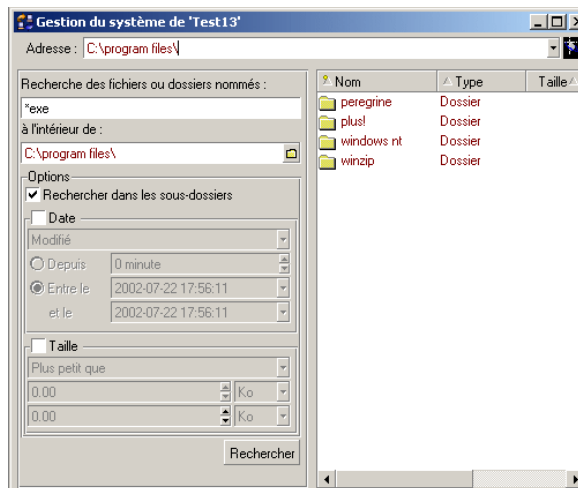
Gestion du système de 'Test13'

Adresse : C:\program files\

Recherche des fichiers ou dossiers nommés :

*exe

à l'intérieur de :

C:\program files\

Options

Rechercher dans les sous-dossiers

Date

Modifié

Depuis 0 minute

Entre le 2002-07-22 17:56:11

et le 2002-07-22 17:56:11

Taille

Plus petit que

0.00 Ko

0.00 Ko

Rechercher

| Nom | Type | Taille |
|---|---|---|
| peregrine | Dossier | |
| plus! | Dossier | |
| windows nt | Dossier | |
| winzip | Dossier | |